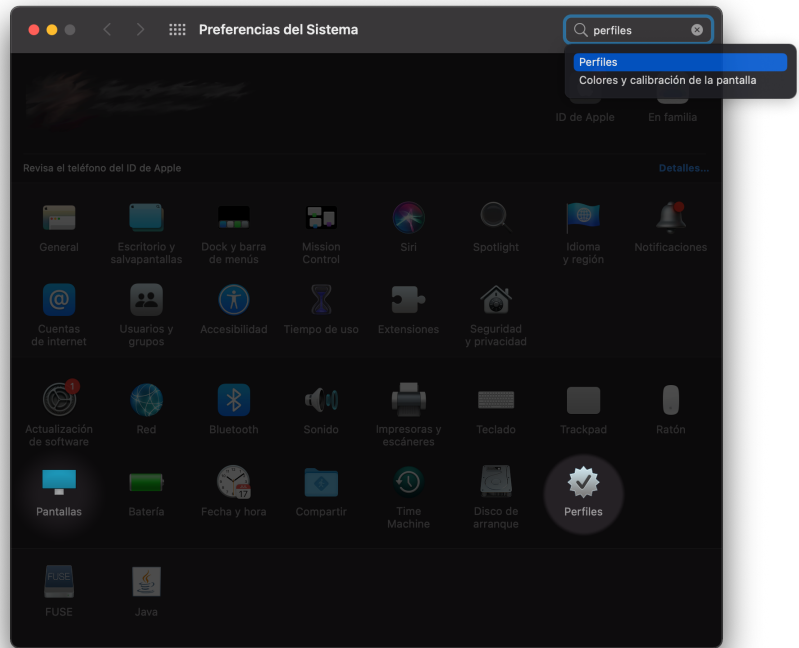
Preferencias del Sistema

perfiles

Perfiles
Colores y calibración de la pantalla

ID de Apple
En familia

Revisa el teléfono del ID de Apple
Detalles...

General
Escritorio y salvapantallas
Dock y barra de menús
Mission Control
Siri
Spotlight
Idioma y región
Notificaciones

Cuentas de internet
Usuarios y grupos
Accesibilidad
Tiempo de uso
Extensiones
Seguridad y privacidad

1
Actualización de software
Red
Bluetooth
Sonido
Impresoras y escáneres
Teclado
Trackpad
Ratón

Pantallas
Batería
17
Fecha y hora
Compartir
Time Machine
Disco de arranque
Perfiles

FUSE
FUSE
Java